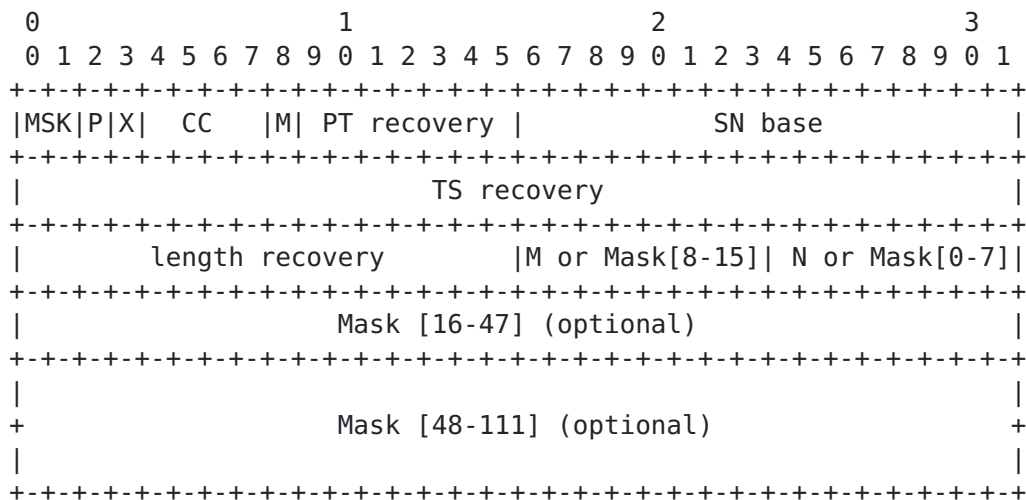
```
 0                   1                   2                   3
 0 1 2 3 4 5 6 7 8 9 0 1 2 3 4 5 6 7 8 9 0 1 2 3 4 5 6 7 8 9 0 1
+-+-+-+-+-+-+-+-+-+-+-+-+-+-+-+-+-+-+-+-+-+-+-+-+-+-+-+-+-+-+-+-+
|MSK|P|X|  CC   |M| PT recovery |            SN base            |
+-+-+-+-+-+-+-+-+-+-+-+-+-+-+-+-+-+-+-+-+-+-+-+-+-+-+-+-+-+-+-+-+
|                          TS recovery                          |
+-+-+-+-+-+-+-+-+-+-+-+-+-+-+-+-+-+-+-+-+-+-+-+-+-+-+-+-+-+-+-+-+
|        length recovery        |M or Mask[8-15]| N or Mask[0-7]|
+-+-+-+-+-+-+-+-+-+-+-+-+-+-+-+-+-+-+-+-+-+-+-+-+-+-+-+-+-+-+-+-+
|                    Mask [16-47] (optional)                    |
+-+-+-+-+-+-+-+-+-+-+-+-+-+-+-+-+-+-+-+-+-+-+-+-+-+-+-+-+-+-+-+-+
|                                                               |
+                    Mask [48-111] (optional)                   +
|                                                               |
+-+-+-+-+-+-+-+-+-+-+-+-+-+-+-+-+-+-+-+-+-+-+-+-+-+-+-+-+-+-+-+-+
```